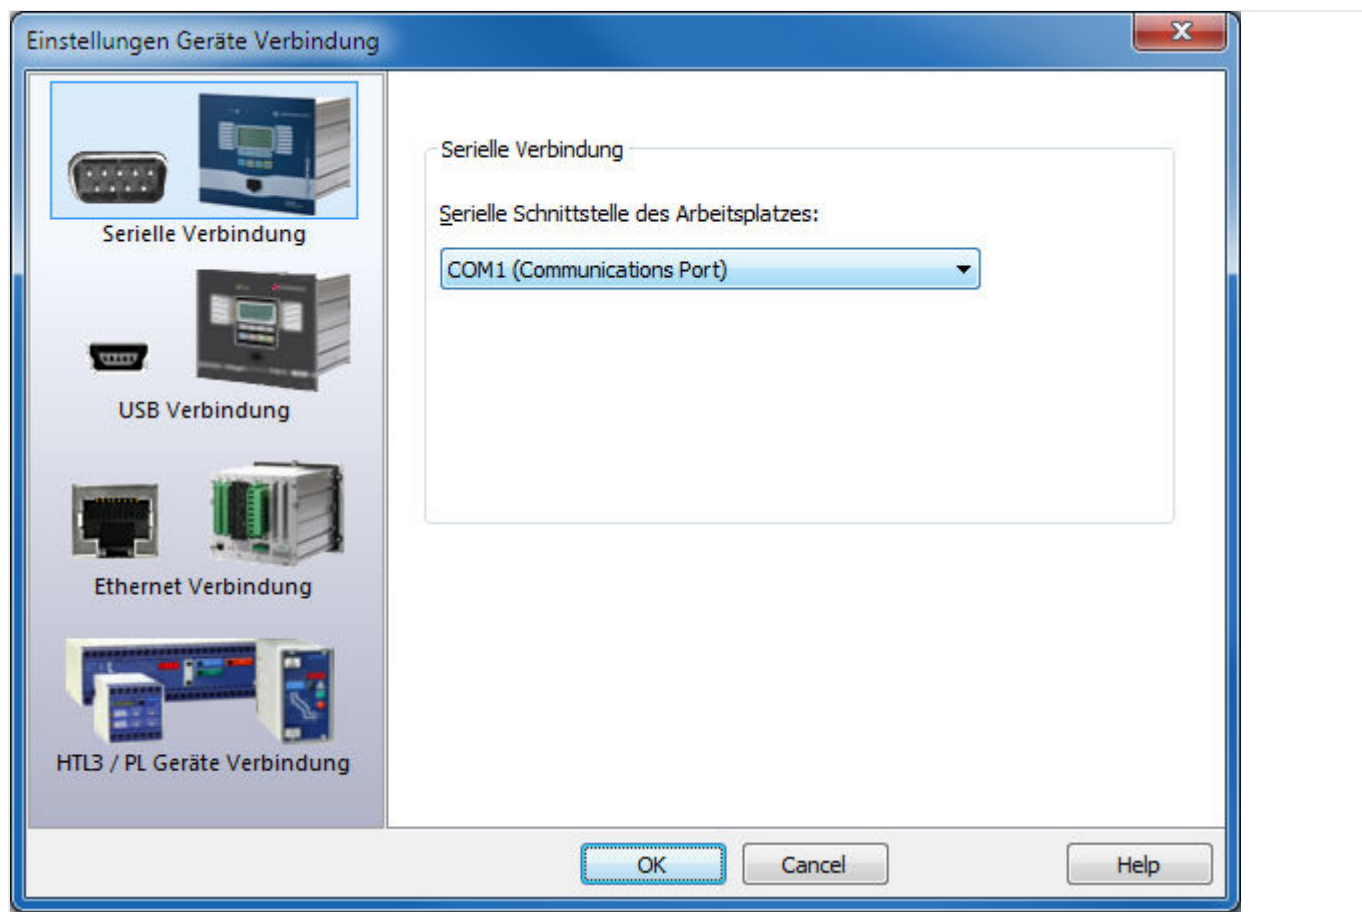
Einstellungen Geräte Verbindung

Serielle Verbindung

USB Verbindung

Ethernet Verbindung

HTL3 / PL Geräte Verbindung

Serielle Verbindung

Serielle Schnittstelle des Arbeitsplatzes:

COM1 (Communications Port)

OK

Cancel

Help